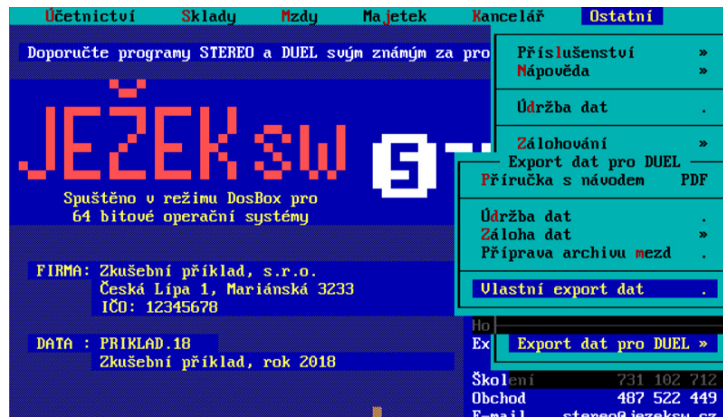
Účetnictví Sklady Mzdy Majetek Kancelář Ostatní

Doporučte programy STEREO a DUEL svým známým za pro

Příslušenství »
Nápověda »

Údržba dat .

Zálohování »

JEŽEK sw

Export dat pro DUEL
Příručka s návodem PDF

Spuštěno v režimu DosBox pro 64 bitové operační systémy

Údržba dat .
Záloha dat »
Příprava archivu mezd .

FIRMA: Zkušební příklad, s.r.o.
Česká Lípa 1, Mariánská 3233
IČO: 12345678

Vlastní export dat .

Ho
Ex
Export dat pro DUEL »

DATA : PRIKLAD.18
Zkušební příklad, rok 2018

Školení 731 102 712
Obchod 487 522 449
E-mail stereo@jezeksw.cz